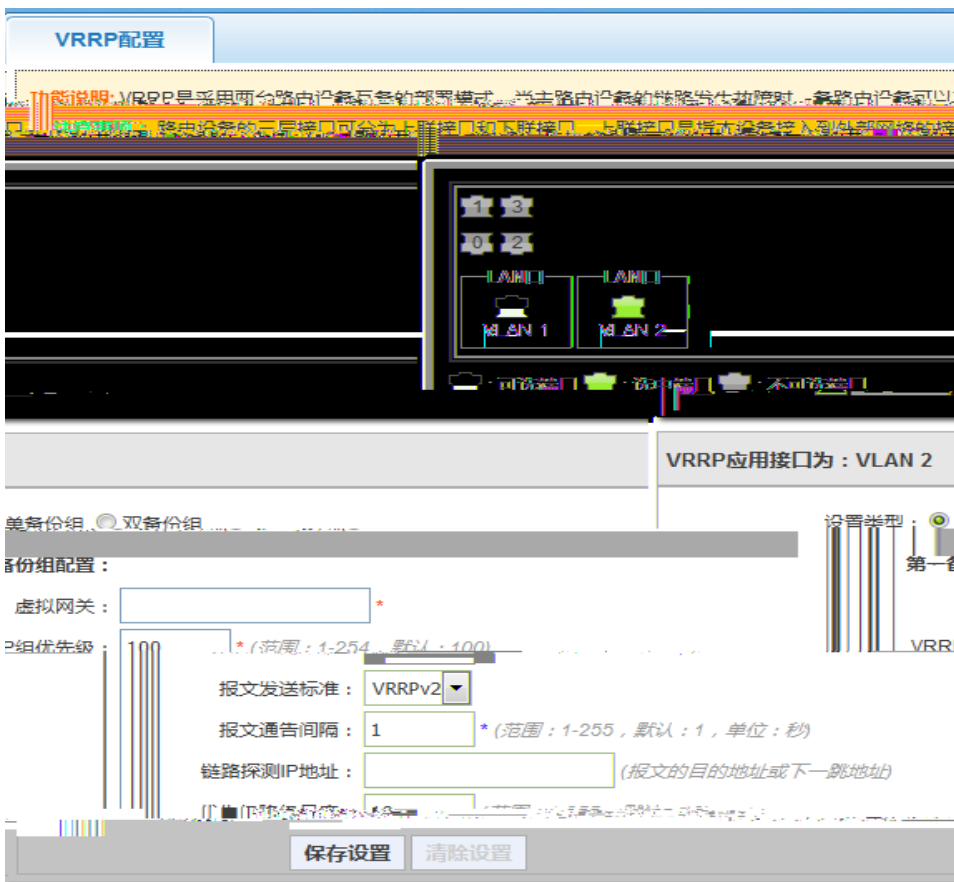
VRRP配置

功能说明：VRRP是采用两台路由设备互备的部署模式，当主路由设备的链路发生故障时，备路由设备可以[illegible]

注意事项：路由设备的三层接口可分为上联接口和下联接口，上联接口是指本设备接入到外部网络的接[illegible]

1 3
0 2
LAN口 LAN口
VLAN 1 VLAN 2

可选接口 选中接口 不可选接口

VRRP应用接口为：VLAN 2

单备份组 双备份组

设置类型：

备份组配置：

第一

虚拟网关： *

P组优先级： 100 *（范围：1-254，默认：100）

VRR

报文发送标准： VRRPv2

报文通告间隔： 1 *（范围：1-255，默认：1，单位：秒）

链路探测IP地址： （报文的目的地址或下一跳地址）

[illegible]

保存设置 清除设置